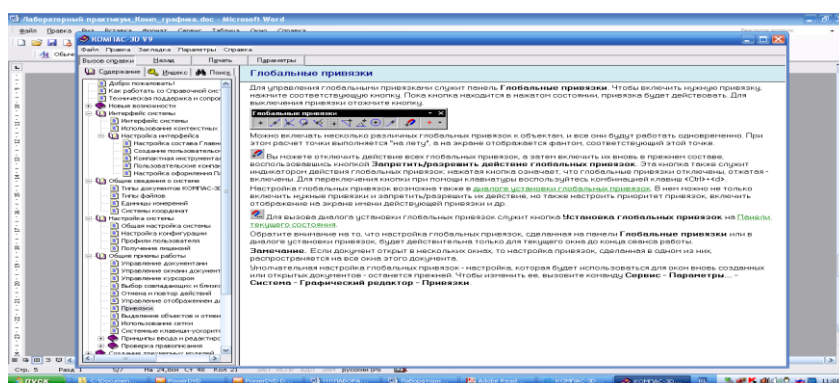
Лабораторный практикум_Комп_графика.doc - Microsoft Word

Файл Правка Вид Вставка Формат Сервис Таблица Окно Справка

КОМПАС-3D V9

Файл Правка Закладка Параметры Справка

Скрыть Назад Печать Параметры

Содержание Индекс Поиск

Добро пожаловать!
Как работать со Справочной сис
Техническая поддержка и сопро
Новые возможности
Интерфейс системы
Интерфейс системы
Использование контекстных
Настройка интерфейса
Настройка состава Главн
Создание пользовательс
Компактная инструмента
Пользовательские компа
Настройка оформления П
Общие сведения о системе
Типы документов КОМПАС-3
Типы файлов
Единицы измерений
Системы координат
Настройка системы
Общая настройка системы
Настройка конфигурации
Профили пользователя
Получение лицензий
Общие приемы работы
Управление документами
Управление окнами документ
Управление курсором
Выбор совпадающих и близк
Отмена и повтор действий
Управление отображением д
Привязки
Выделение объектов и отмен
Использование сетки
Системные клавиши-ускорит
Принципы ввода и редактир
Проверка правописания
Создание текстовых шаблон

Глобальные привязки

Для управления глобальными привязками служит панель Глобальные привязки. Чтобы включить нужную привязку, нажмите соответствующую кнопку. Пока кнопка находится в нажатом состоянии, привязка будет действовать. Для выключения привязки отожмите кнопку.

Глобальные привязки

Можно включать несколько различных глобальных привязок к объектам, и все они будут работать одновременно. При этом расчет точки выполняется "на лету", а на экране отображается фантом, соответствующий этой точке.

Вы можете отключить действие всех глобальных привязок, а затем включить их вновь в прежнем составе, воспользовавшись кнопкой Запретить/разрешить действие глобальных привязок. Эта кнопка также служит индикатором действия глобальных привязок: нажатая кнопка означает, что глобальные привязки отключены, отжатая - включены. Для переключения кнопки при помощи клавиатуры воспользуйтесь комбинацией клавиш <Ctrl>+<d>.

Настройка глобальных привязок возможна также в диалоге установки глобальных привязок. В нем можно не только включить нужные привязки и запретить/разрешить их действие, но также настроить приоритет привязок, включить отображение на экране имени действующей привязки и др.

Для вызова диалога установки глобальных привязок служит кнопка Установка глобальных привязок на Панели текущего состояния.

Обратите внимание на то, что настройка глобальных привязок, сделанная на панели Глобальные привязки или в диалоге установки привязок, будет действительна только для текущего окна до конца сеанса работы.

Замечание. Если документ открыт в нескольких окнах, то настройка привязок, сделанная в одном из них, распространяется на все окна этого документа.

Умолчательная настройка глобальных привязок - настройка, которая будет использоваться для окон вновь созданных или открытых документов - остается прежней. Чтобы изменить ее, вызовите команду Сервис - Параметры... - Система - Графический редактор - Привязки.

Стр. 5 Разд 1 5/7 На 24,6см Ст 48 Кол 21 ЗАП ИСПР ВДЛ ЗАМ русский (Ро

пуск